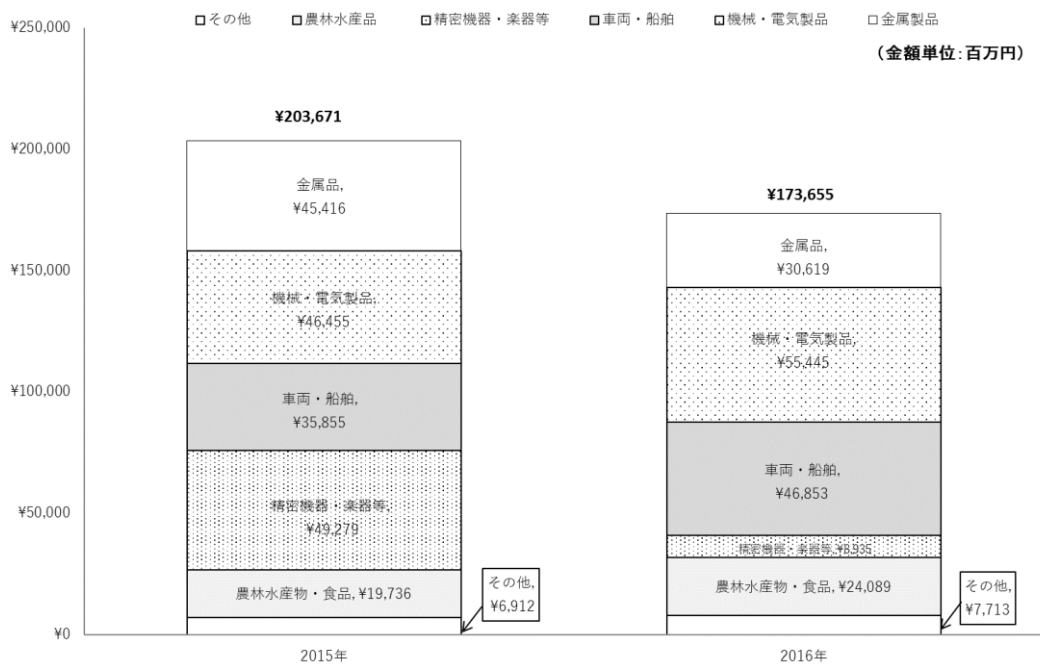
□その他　□農林水産品　□精密機器・楽器等　□車両・船舶　□機械・電気製品　□金属製品

(金額単位:百万円)

¥250,000
¥200,000
¥150,000
¥100,000
¥50,000
¥0

¥203,671

金属品, ¥45,416

機械・電気製品, ¥46,455

車両・船舶, ¥35,855

精密機器・楽器等, ¥49,279

農林水産物・食品, ¥19,736

その他, ¥6,912

¥173,655

金属品, ¥30,619

機械・電気製品, ¥55,445

車両・船舶, ¥46,853

精密機器・楽器等, ¥8,935

農林水産物・食品, ¥24,089

その他, ¥7,713

2015年
2016年